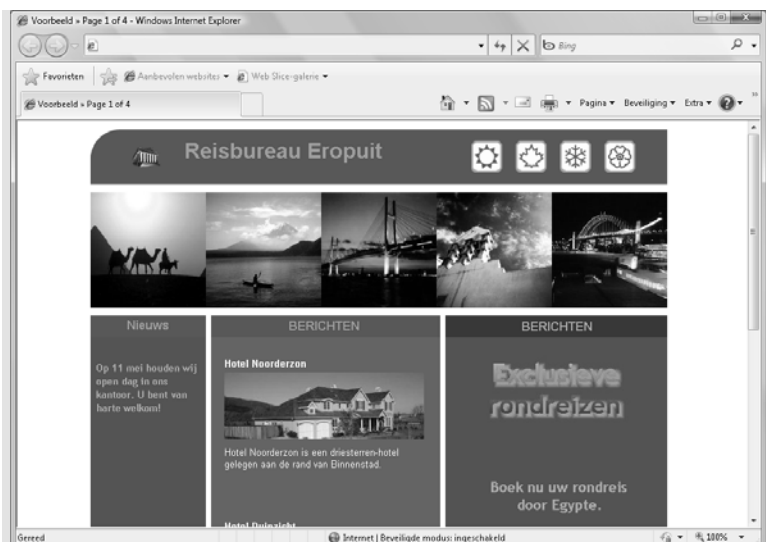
Voorbeeld » Page 1 of 4 - Windows Internet Explorer

Bing

Favorieten
Aanbevolen websites ▾
Web Slice-galerie ▾

Voorbeeld » Page 1 of 4

Pagina ▾ Beveiliging ▾ Extra ▾

Reisbureau Eropuit

Nieuws

Op 11 mei houden wij open dag in ons kantoor. U bent van harte welkom!

BERICHTEN

Hotel Noorderzon

Hotel Noorderzon is een driesterren-hotel gelegen aan de rand van Binnenstad.

Hotel Duinzicht

BERICHTEN

Exclusieve rondreizen

Boek nu uw rondreis door Egypte.

Gereed

Internet | Beveiligde modus: ingeschakeld

100%